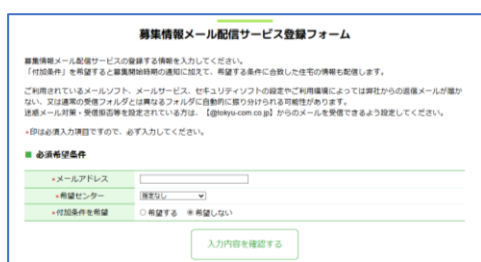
募集情報メール配信サービス登録フォーム

募集情報メール配信サービスの登録する情報を入力してください。
「付加条件」を希望すると募集開始時期の通知に加えて、希望する条件に合致した住宅の情報も配信します。

ご利用されているメールソフト、メールサービス、セキュリティソフトの設定やご利用環境によっては弊社からの返信メールが届かない、又は通常の受信フォルダとは異なるフォルダに自動的に振り分けられる可能性があります。
迷惑メール対策・受信拒否等を設定されている方は、【@tokyu-com.co.jp】からのメールを受信できるよう設定してください。

•印は必須入力項目ですので、必ず入力してください。

■ 必須希望条件

| | |
|---|---|
| •メールアドレス | |
| •希望センター | 指定なし |
| •付加条件を希望 | ○ 希望する ◉ 希望しない |

入力内容を確認する